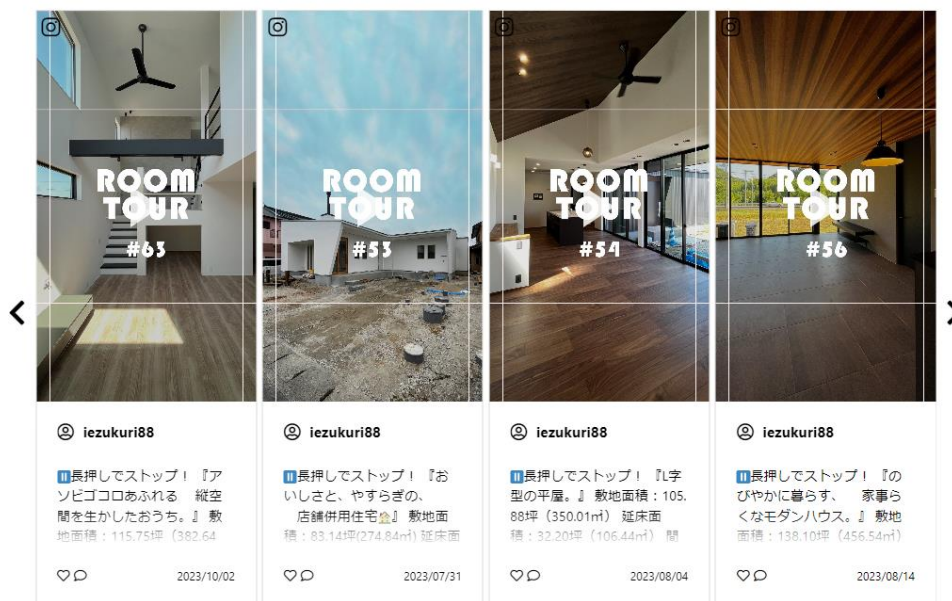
ROOM TOUR #63

iezukuri88

⏸長押しでストップ！『アソビゴコロあふれる　縦空間を生かしたおうち。』敷地面積：115.75坪（382.64

2023/10/02

ROOM TOUR #53

iezukuri88

⏸長押しでストップ！『おいしさと、やすらぎの、　店舗併用住宅🏠』敷地面積：83.14坪(274.84㎡) 延床面

2023/07/31

ROOM TOUR #54

iezukuri88

⏸長押しでストップ！『L字型の平屋。』敷地面積：105.88坪（350.01㎡）延床面積：32.20坪（106.44㎡）間

2023/08/04

ROOM TOUR #56

iezukuri88

⏸長押しでストップ！『のびやかに暮らす、　家事らくなモダンハウス。』敷地面積：138.10坪（456.54㎡）

2023/08/14